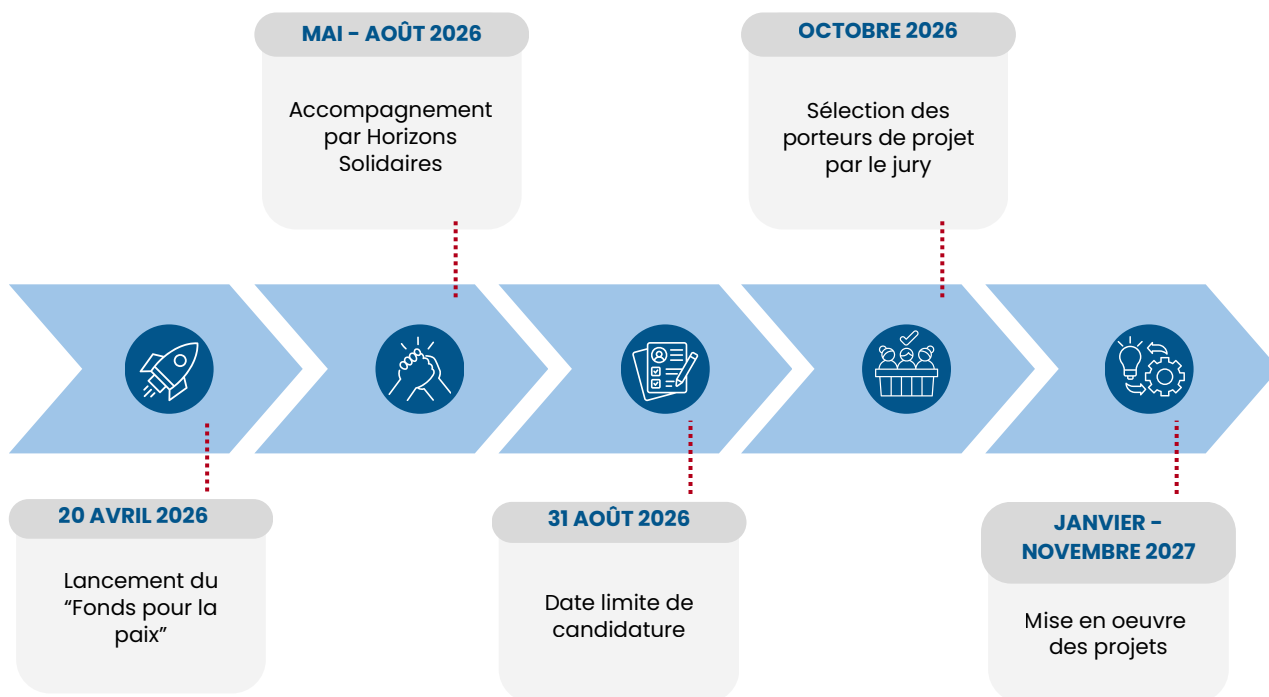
20 AVRIL 2026

Lancement du "Fonds pour la paix"

MAI - AOÛT 2026

Accompagnement par Horizons Solidaires

31 AOÛT 2026

Date limite de candidature

OCTOBRE 2026

Sélection des porteurs de projet par le jury

JANVIER - NOVEMBRE 2027

Mise en oeuvre des projets